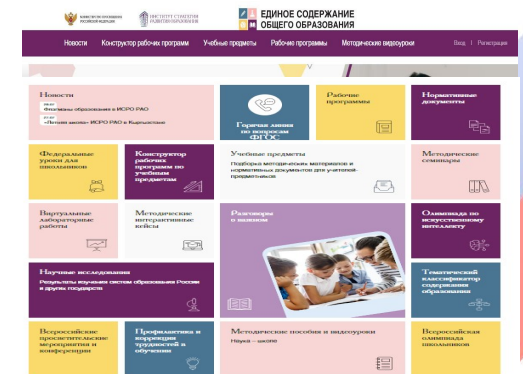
МИНИСТЕРСТВО ПРОСВЕЩЕНИЯ РОССИЙСКОЙ ФЕДЕРАЦИИ

ИНСТИТУТ СТРАТЕГИИ РАЗВИТИЯ ОБРАЗОВАНИЯ

ЕДИНОЕ СОДЕРЖАНИЕ ОБЩЕГО ОБРАЗОВАНИЯ

Новости Конструктор рабочих программ Учебные предметы Рабочие программы Методические видеоуроки Вход | Регистрация

Новости
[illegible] Флагманы образования в ИСРО РАО
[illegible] «Летняя школа» ИСРО РАО в Кыргызстане

Горячая линия по вопросам ФГОС

Рабочие программы

Нормативные документы

Федеральные уроки для школьников

Конструктор рабочих программ по учебным предметам

Учебные предметы
Подбор методических материалов и нормативных документов для учителей-предметников

Методические семинары

Виртуальные лабораторные работы

Методические интерактивные кейсы

Разговоры о важном

Олимпиада по искусственному интеллекту

Научные исследования
Результаты изучения систем образования России и других государств

Тематический классификатор содержания образования

Всероссийские просветительские мероприятия и конференции

Профилактика и коррекция трудностей в обучении

Методические пособия и видеоуроки
Наука – школе

Всероссийская олимпиада школьников